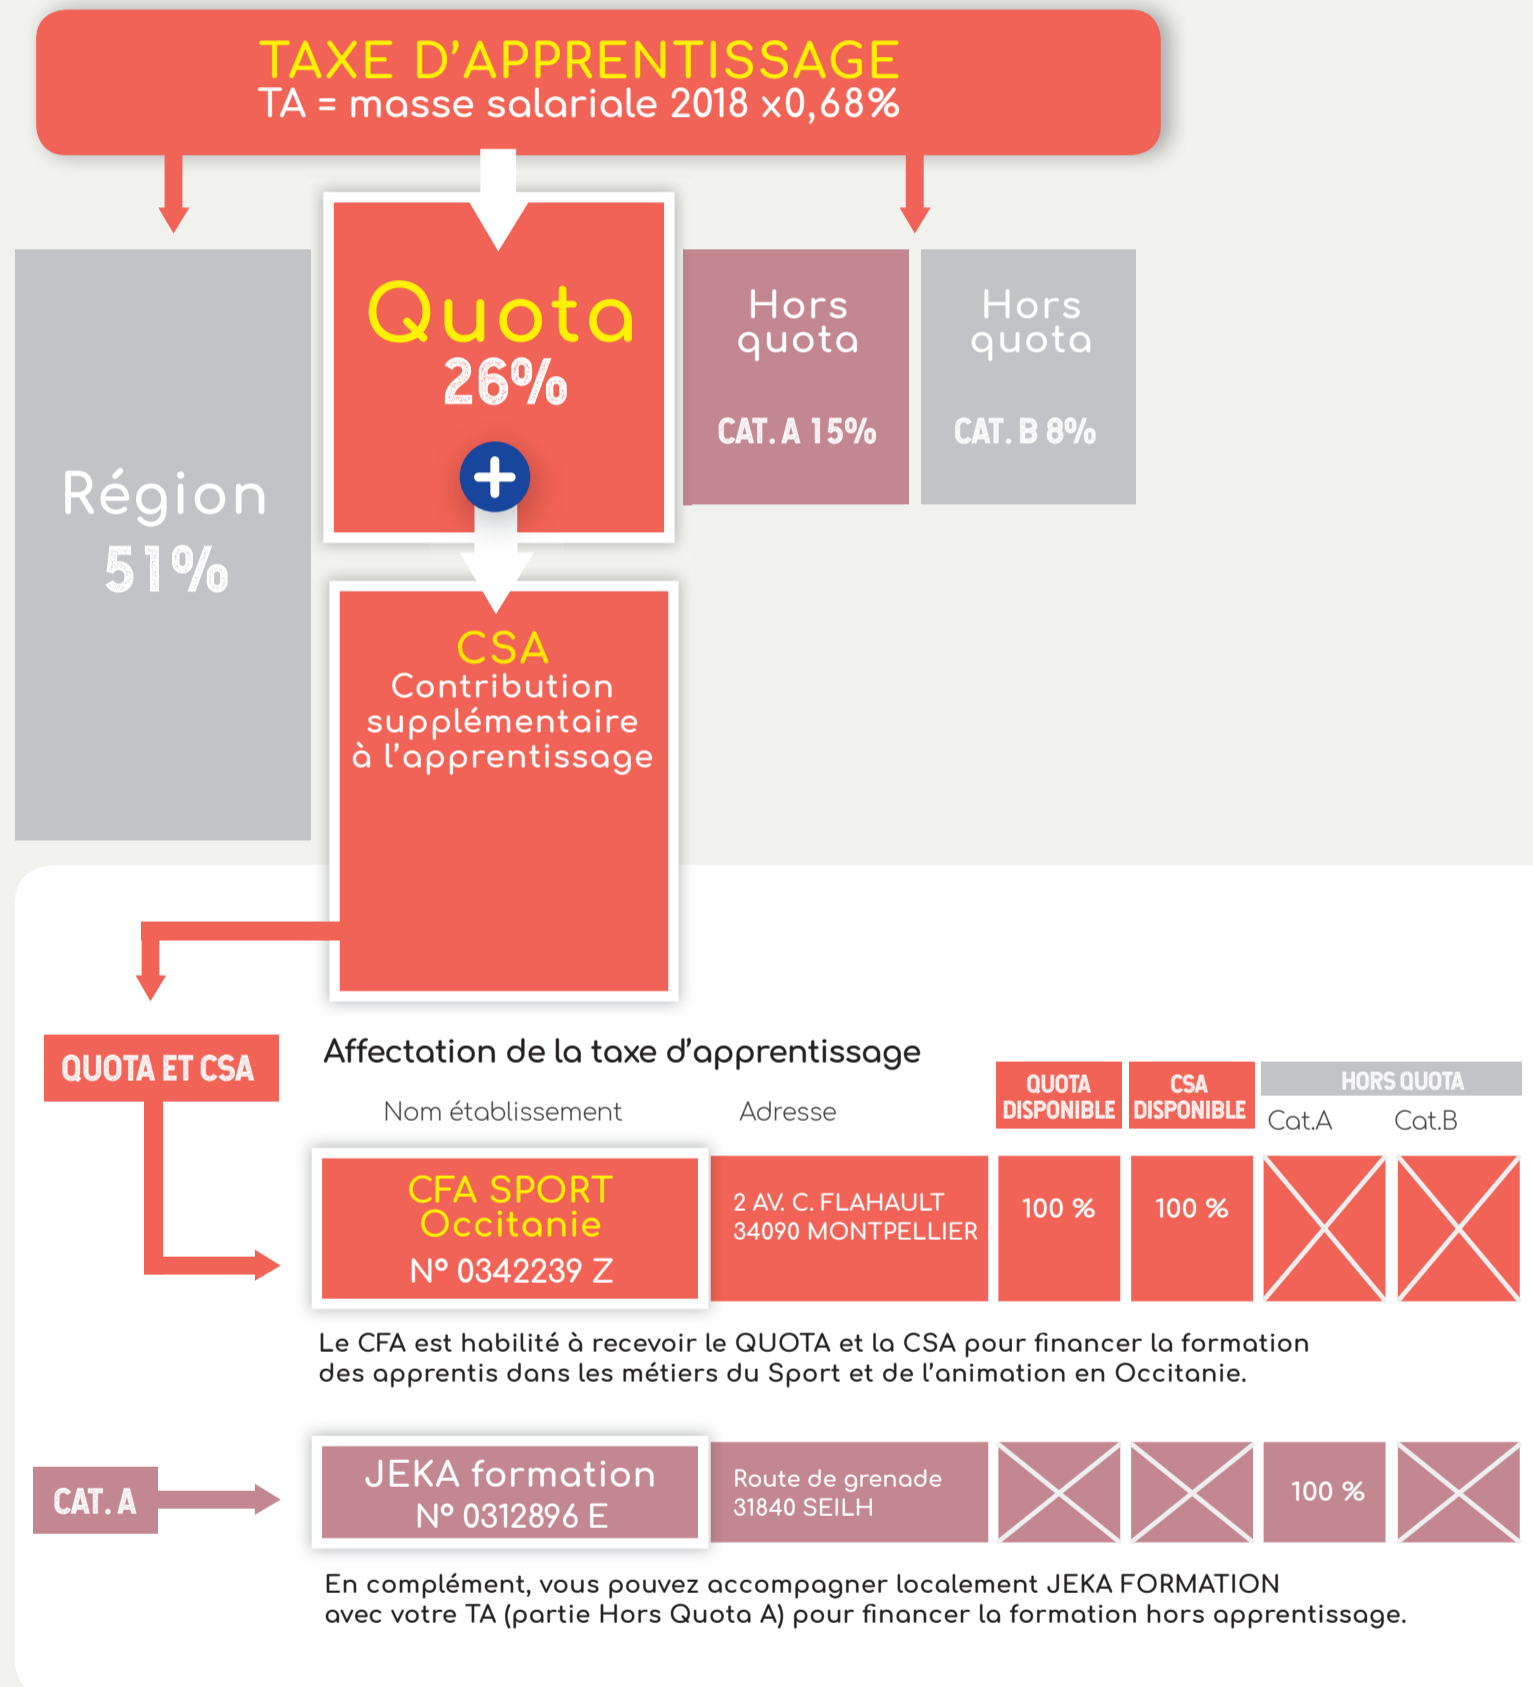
TAXE D'APPRENTISSAGE
TA = masse salariale 2018 x0,68%

Région
51%

Quota
26%

Hors quota
CAT. A 15%

Hors quota
CAT. B 8%

CSA
Contribution supplémentaire à l'apprentissage

QUOTA ET CSA

Affectation de la taxe d'apprentissage

| Nom établissement | Adresse | QUOTA DISPONIBLE | CSA DISPONIBLE | HORS QUOTA Cat.A | HORS QUOTA Cat.B |
|---|---|---|---|---|---|
| CFA SPORT Occitanie N° 0342239 Z | 2 AV. C. FLAHAULT 34090 MONTPELLIER | 100 % | 100 % | | |
| JEKA formation N° 0312896 E | Route de grenade 31840 SEILH | | | 100 % | |

Le CFA est habilité à recevoir le QUOTA et la CSA pour financer la formation des apprentis dans les métiers du Sport et de l'animation en Occitanie.

CAT. A

En complément, vous pouvez accompagner localement JEKA FORMATION avec votre TA (partie Hors Quota A) pour financer la formation hors apprentissage.